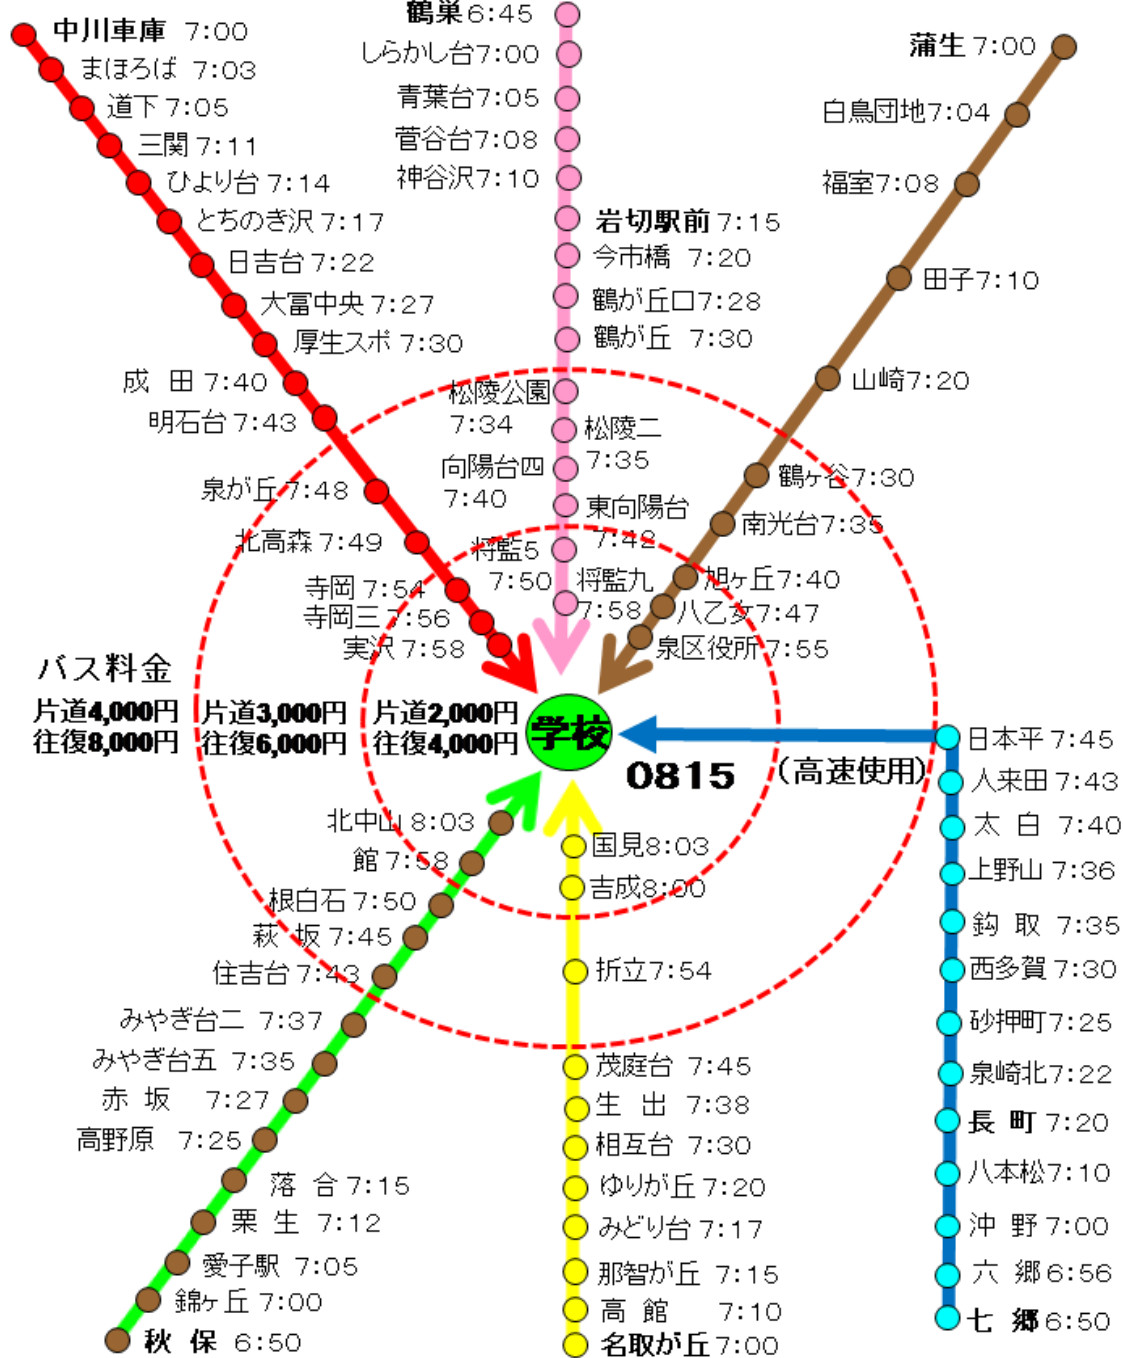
中川車庫 7:00
まほろば 7:03
道下 7:05
三関 7:11
ひより台 7:14
とちのき沢 7:17
日吉台 7:22
大富中央 7:27
厚生スポ 7:30
成 田 7:40
明石台 7:43
泉が丘 7:48
北高森 7:49
寺岡 7:54
寺岡三 7:56
実沢 7:58

鶴巣 6:45
しらかし台 7:00
青葉台 7:05
菅谷台 7:08
神谷沢 7:10
岩切駅前 7:15
今市橋 7:20
鶴が丘口 7:28
鶴が丘 7:30
松陵公園 7:34
松陵二 7:35
向陽台四 7:40
東向陽台 7:42
将監5 7:50
将監九 7:58

蒲生 7:00
白鳥団地 7:04
福室 7:08
田子 7:10
山崎 7:20
鶴ケ谷 7:30
南光台 7:35
旭ヶ丘 7:40
八乙女 7:47
泉区役所 7:55

バス料金
片道4,000円 往復8,000円
片道3,000円 往復6,000円
片道2,000円 往復4,000円

学校
0815
(高速使用)

日本平 7:45
人来田 7:43
太 白 7:40
上野山 7:36
鈎 取 7:35
西多賀 7:30
砂押町 7:25
泉崎北 7:22
長 町 7:20
八本松 7:10
沖 野 7:00
六 郷 6:56
七 郷 6:50

北中山 8:03
館 7:58
根白石 7:50
萩 坂 7:45
住吉台 7:43
みやぎ台二 7:37
みやぎ台五 7:35
赤 坂 7:27
高野原 7:25
落 合 7:15
栗 生 7:12
愛子駅 7:05
錦ケ丘 7:00
秋 保 6:50

国見 8:03
吉成 8:00
折立 7:54
茂庭台 7:45
生 出 7:38
相互台 7:30
ゆりが丘 7:20
みどり台 7:17
那智が丘 7:15
高 館 7:10
名取が丘 7:00